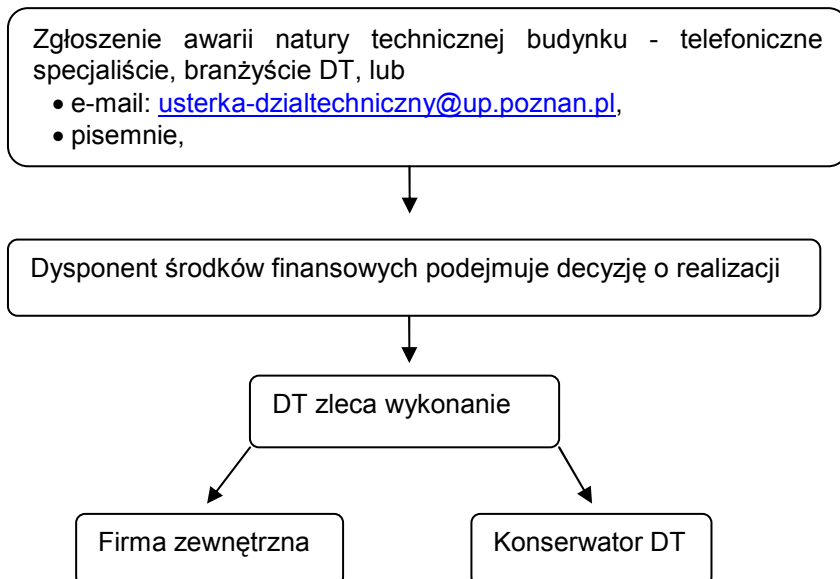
Zgłoszenie awarii natury technicznej budynku - telefoniczne specjaliście, branżyście DT, lub

- e-mail: usterka-dzialtechniczny@up.poznan.pl,
- pisemnie,

Dysponent środków finansowych podejmuje decyzję o realizacji

DT zleca wykonanie

Firma zewnętrzna

Konserwator DT